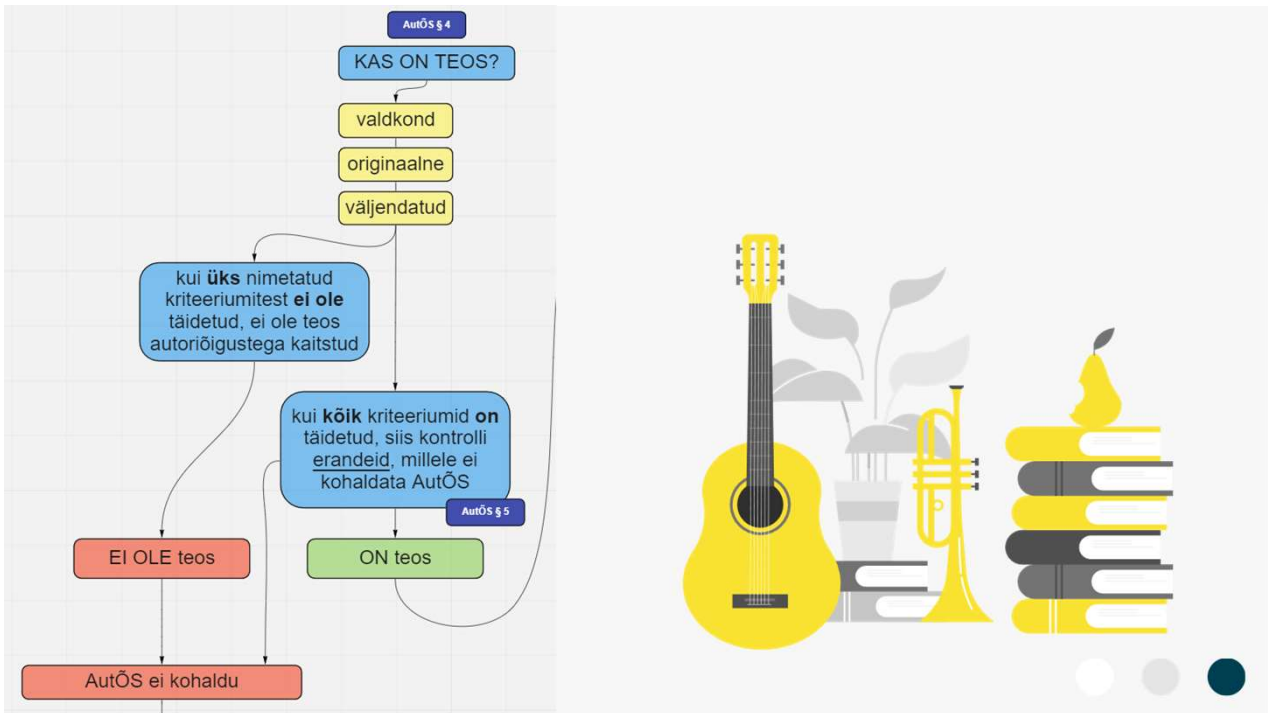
AutÕS § 4

KAS ON TEOS?

valdkond

originaalne

väljendatud

kui **üks** nimetatud kriteeriumitest **ei ole** täidetud, ei ole teos autoriõigustega kaitstud

kui **kõik** kriteeriumid **on** täidetud, siis kontrolli erandeid, millele ei kohaldata AutÕS

AutÕS § 5

EI OLE teos

ON teos

AutÕS ei kohaldu